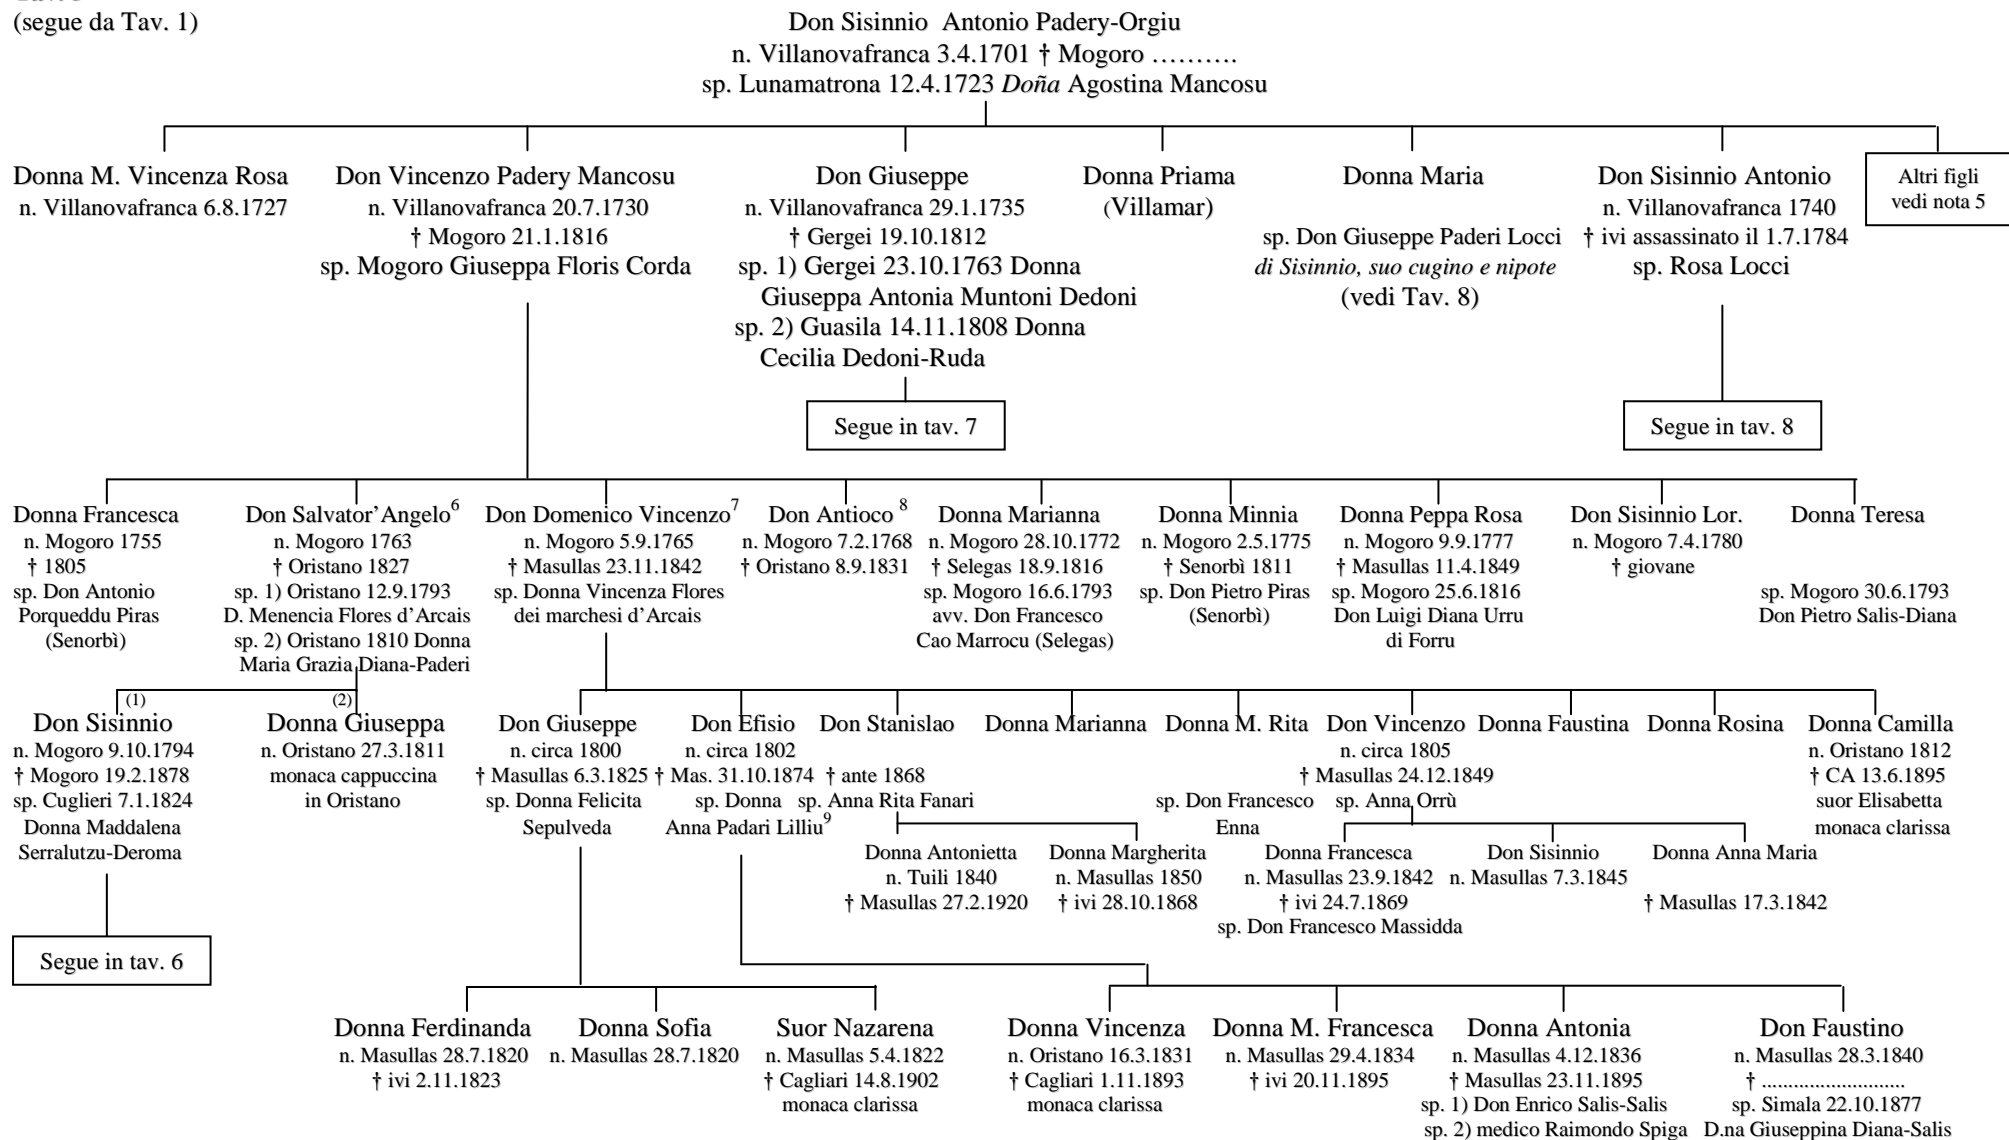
(segue da Tav. 1)

Don Sisinnio Antonio Padery-Orgiu
n. Villanovafranca 3.4.1701 † Mogoro ……….
sp. Lunamatrona 12.4.1723 *Doña* Agostina Mancosu

Donna M. Vincenza Rosa
n. Villanovafranca 6.8.1727

Don Vincenzo Padery Mancosu
n. Villanovafranca 20.7.1730
† Mogoro 21.1.1816
sp. Mogoro Giuseppa Floris Corda

Don Giuseppe
n. Villanovafranca 29.1.1735
† Gergei 19.10.1812
sp. 1) Gergei 23.10.1763 Donna Giuseppa Antonia Muntoni Dedoni
sp. 2) Guasila 14.11.1808 Donna Cecilia Dedoni-Ruda

Segue in tav. 7

Donna Priama
(Villamar)

Donna Maria
sp. Don Giuseppe Paderi Locci
*di Sisinnio, suo cugino e nipote*
(vedi Tav. 8)

Don Sisinnio Antonio
n. Villanovafranca 1740
† ivi assassinato il 1.7.1784
sp. Rosa Locci

Segue in tav. 8

Altri figli vedi nota 5

Donna Francesca
n. Mogoro 1755
† 1805
sp. Don Antonio Porqueddu Piras (Senorbì)

Don Salvator'Angelo$^6$
n. Mogoro 1763
† Oristano 1827
sp. 1) Oristano 12.9.1793 D. Menencia Flores d'Arcais
sp. 2) Oristano 1810 Donna Maria Grazia Diana-Paderi

Don Domenico Vincenzo$^7$
n. Mogoro 5.9.1765
† Masullas 23.11.1842
sp. Donna Vincenza Flores dei marchesi d'Arcais

Don Antioco $^8$
n. Mogoro 7.2.1768
† Oristano 8.9.1831

Donna Marianna
n. Mogoro 28.10.1772
† Selegas 18.9.1816
sp. Mogoro 16.6.1793 avv. Don Francesco Cao Marrocu (Selegas)

Donna Minnia
n. Mogoro 2.5.1775
† Senorbì 1811
sp. Don Pietro Piras (Senorbì)

Donna Peppa Rosa
n. Mogoro 9.9.1777
† Masullas 11.4.1849
sp. Mogoro 25.6.1816 Don Luigi Diana Urru di Forru

Don Sisinnio Lor.
n. Mogoro 7.4.1780
† giovane

Donna Teresa
sp. Mogoro 30.6.1793 Don Pietro Salis-Diana

(1)
Don Sisinnio
n. Mogoro 9.10.1794
† Mogoro 19.2.1878
sp. Cuglieri 7.1.1824 Donna Maddalena Serralutzu-Deroma

Segue in tav. 6

(2)
Donna Giuseppa
n. Oristano 27.3.1811
monaca cappuccina in Oristano

Don Giuseppe
n. circa 1800
† Masullas 6.3.1825
sp. Donna Felicita Sepulveda

Don Efisio
n. circa 1802
† Mas. 31.10.1874
sp. Donna Anna Padari Lilliu$^9$

Don Stanislao
† ante 1868
sp. Anna Rita Fanari

Donna Marianna

Donna M. Rita
sp. Don Francesco Enna

Don Vincenzo
n. circa 1805
† Masullas 24.12.1849
sp. Anna Orrù

Donna Faustina

Donna Rosina

Donna Camilla
n. Oristano 1812
† CA 13.6.1895
suor Elisabetta monaca clarissa

Donna Antonietta
n. Tuili 1840
† Masullas 27.2.1920

Donna Margherita
n. Masullas 1850
† ivi 28.10.1868

Donna Francesca
n. Masullas 23.9.1842
† ivi 24.7.1869
sp. Don Francesco Massidda

Don Sisinnio
n. Masullas 7.3.1845

Donna Anna Maria
† Masullas 17.3.1842

Donna Ferdinanda
n. Masullas 28.7.1820
† ivi 2.11.1823

Donna Sofia
n. Masullas 28.7.1820

Suor Nazarena
n. Masullas 5.4.1822
† Cagliari 14.8.1902
monaca clarissa

Donna Vincenza
n. Oristano 16.3.1831
† Cagliari 1.11.1893
monaca clarissa

Donna M. Francesca
n. Masullas 29.4.1834
† ivi 20.11.1895

Donna Antonia
n. Masullas 4.12.1836
† Masullas 23.11.1895
sp. 1) Don Enrico Salis-Salis
sp. 2) medico Raimondo Spiga

Don Faustino
n. Masullas 28.3.1840
† ……………………
sp. Simala 22.10.1877
D.na Giuseppina Diana-Salis